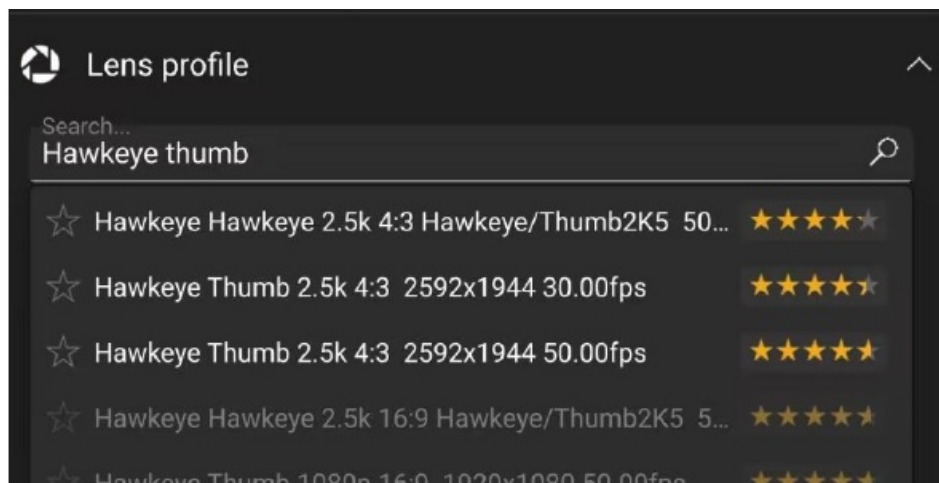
Lens profile

Search...
Hawkeye thumb

☆ Hawkeye Hawkeye 2.5k 4:3 Hawkeye/Thumb2K5 50... ★★★★★

☆ Hawkeye Thumb 2.5k 4:3 2592x1944 30.00fps ★★★★★

☆ Hawkeye Thumb 2.5k 4:3 2592x1944 50.00fps ★★★★★

☆ Hawkeye Hawkeye 2.5k 16:9 Hawkeye/Thumb2K5 5... ★★★★★

☆ Hawkeye Thumb 1080p 16:9 1920x1080 50.00fps ★★★★★